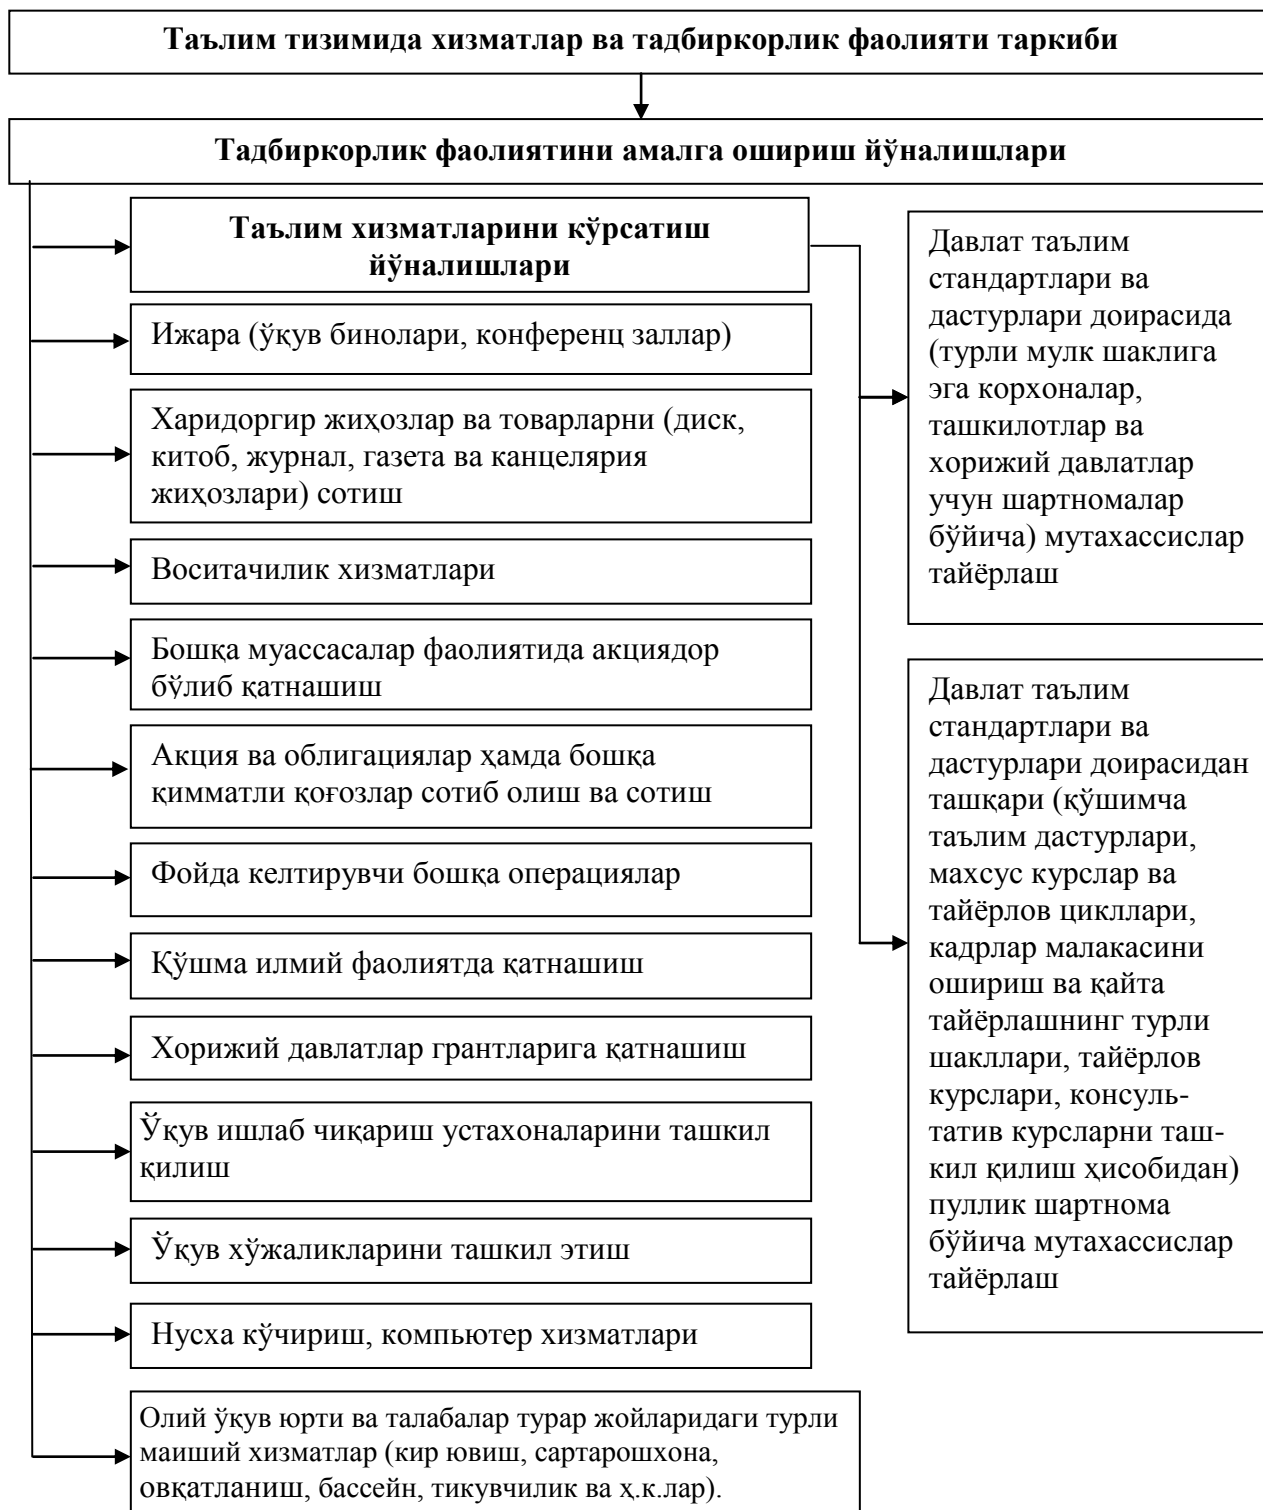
Таълим тизимида хизматлар ва тадбиркорлик фаолияти таркиби

Тадбиркорлик фаолиятини амалга ошириш йўналишлари

Таълим хизматларини кўрсатиш йўналишлари

Ижара (ўқув бинолари, конференц заллар)

Харидоргир жиҳозлар ва товарларни (диск, китоб, журнал, газета ва канцелярия жиҳозлари) сотиш

Воситачилик хизматлари

Бошқа муассасалар фаолиятида акциядор бўлиб қатнашиш

Акция ва облигациялар ҳамда бошқа қимматли қоғозлар сотиб олиш ва сотиш

Фойда келтирувчи бошқа операциялар

Қўшма илмий фаолиятда қатнашиш

Хорижий давлатлар грантларига қатнашиш

Ўқув ишлаб чиқариш устахоналарини ташкил қилиш

Ўқув хўжаликларини ташкил этиш

Нусха кўчириш, компьютер хизматлари

Олий ўқув юрти ва талабалар турар жойларидаги турли маиший хизматлар (кир ювиш, сартарошхона, овқатланиш, бассейн, тикувчилик ва ҳ.к.лар).

Давлат таълим стандартлари ва дастурлари доирасида (турли мулк шаклига эга корхоналар, ташкилотлар ва хорижий давлатлар учун шартномалар бўйича) мутахассислар тайёрлаш

Давлат таълим стандартлари ва дастурлари доирасидан ташқари (қўшимча таълим дастурлари, махсус курслар ва тайёрлов цикллари, кадрлар малакасини ошириш ва қайта тайёрлашнинг турли шакллари, тайёрлов курслари, консультатив курсларни ташкил қилиш ҳисобидан) пуллик шартнома бўйича мутахассислар тайёрлаш